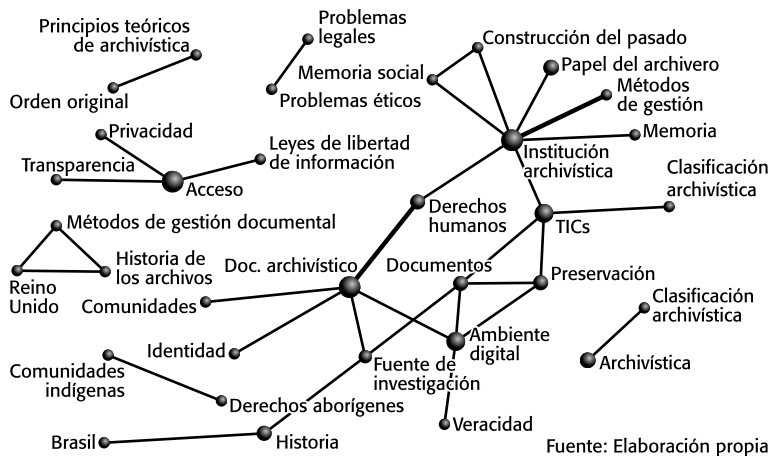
Principios teóricos de archivística

Orden original

Problemas legales

Problemas éticos

Construcción del pasado

Memoria social

Papel del archivero

Métodos de gestión

Memoria

Institución archivística

Privacidad

Transparencia

Acceso

Leyes de libertad de información

Clasificación archivística

Métodos de gestión documental

Historia de los archivos

Reino Unido

Derechos humanos

TICs

Doc. archivístico

Documentos

Preservación

Comunidades

Clasificación archivística

Identidad

Ambiente digital

Fuente de investigación

Archivística

Comunidades indígenas

Derechos aborígenes

Veracidad

Brasil

Historia

Fuente: Elaboración propia